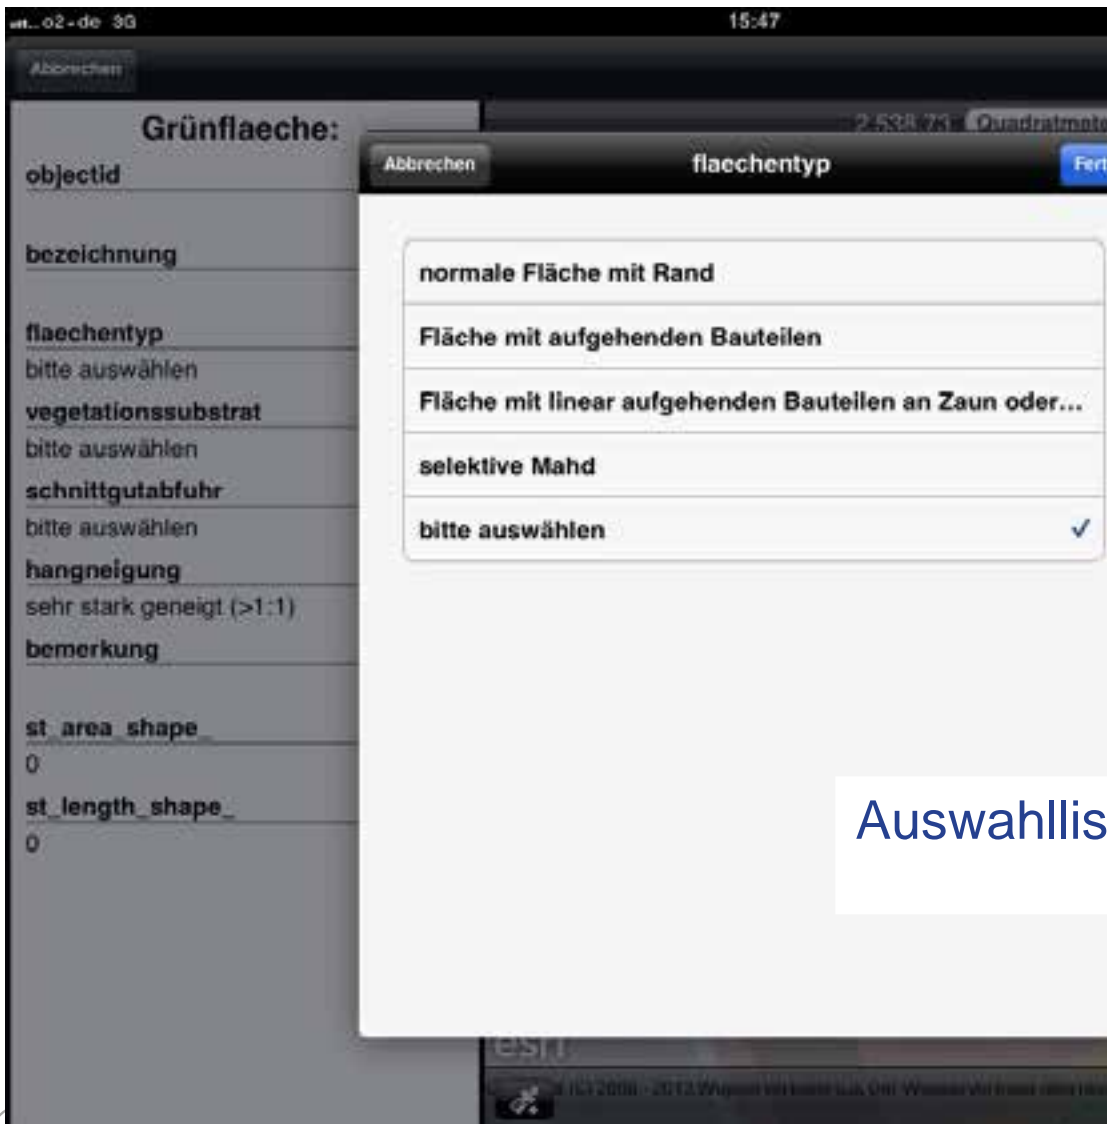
o2-de 3G

15:47

Abbrechen

Grünflaeche:

2.538,73 Quadratmete

objectid

bezeichnung

flaechentyp

bitte auswählen

vegetationssubstrat

bitte auswählen

schnittgutabfuhr

bitte auswählen

hangneigung

sehr stark geneigt (>1:1)

bemerkung

st_area_shape_

0

st_length_shape_

0

Abbrechen

flaechentyp

Fert

normale Fläche mit Rand

Fläche mit aufgehenden Bauteilen

Fläche mit linear aufgehenden Bauteilen an Zaun oder...

selektive Mahd

bitte auswählen ✓

Auswahllis

esri

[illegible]